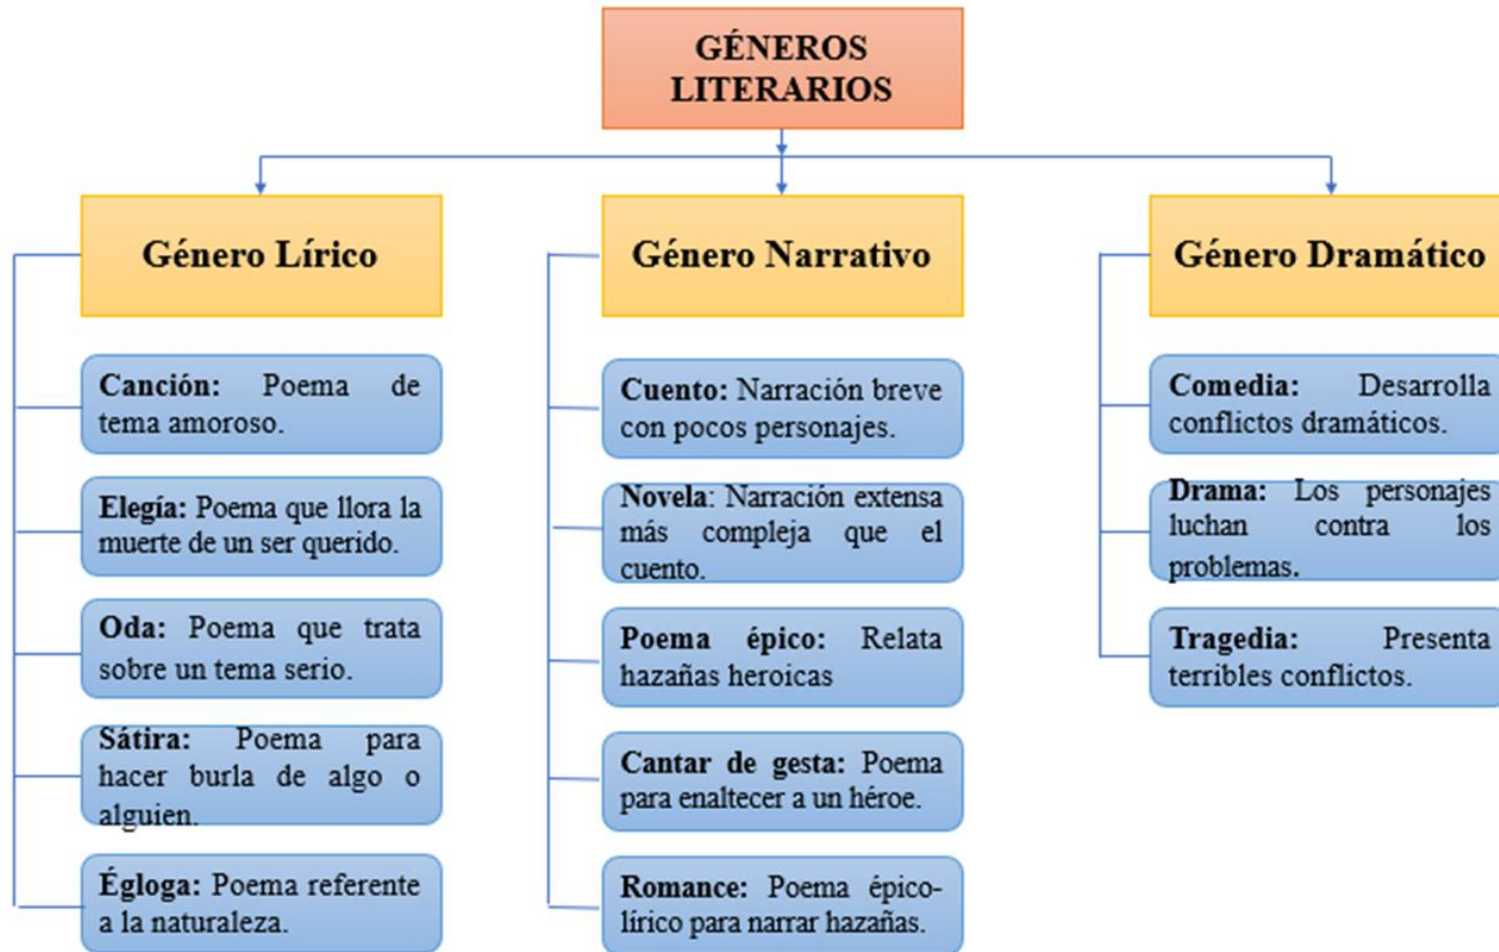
GÉNEROS LITERARIOS

Género Lírico

Canción: Poema de tema amoroso.

Elegía: Poema que llora la muerte de un ser querido.

Oda: Poema que trata sobre un tema serio.

Sátira: Poema para hacer burla de algo o alguien.

Égloga: Poema referente a la naturaleza.

Género Narrativo

Cuento: Narración breve con pocos personajes.

Novela: Narración extensa más compleja que el cuento.

Poema épico: Relata hazañas heroicas

Cantar de gesta: Poema para enaltecer a un héroe.

Romance: Poema épico-lírico para narrar hazañas.

Género Dramático

Comedia: Desarrolla conflictos dramáticos.

Drama: Los personajes luchan contra los problemas.

Tragedia: Presenta terribles conflictos.